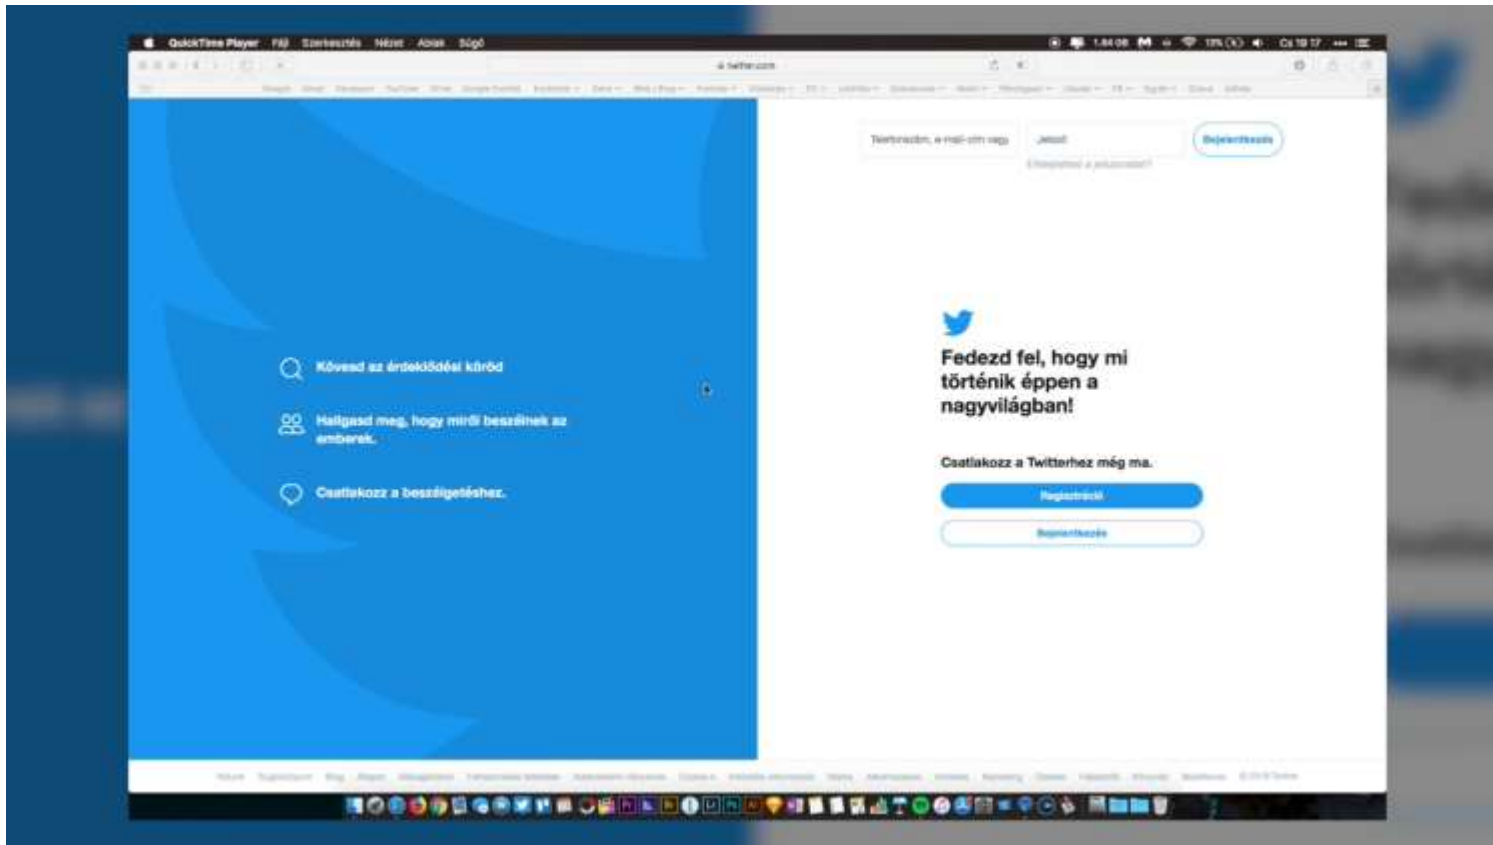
QuickTime Player Fájl Szerkesztés Nézet Ablak Súgó

1:44:08 Cs 19:17

twitter.com

Telefonszám, e-mail-cím vagy

Jelszó

Bejelentkezés

Elfelejtetted a jelszavadat?

Kövesd az érdeklődési köröd

Hallgasd meg, hogy miről beszélnek az emberek.

Csatlakozz a beszélgetéshez.

Fedezd fel, hogy mi történik éppen a nagyvilágban!

Csatlakozz a Twitterhez még ma.

Regisztráció

Bejelentkezés

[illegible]